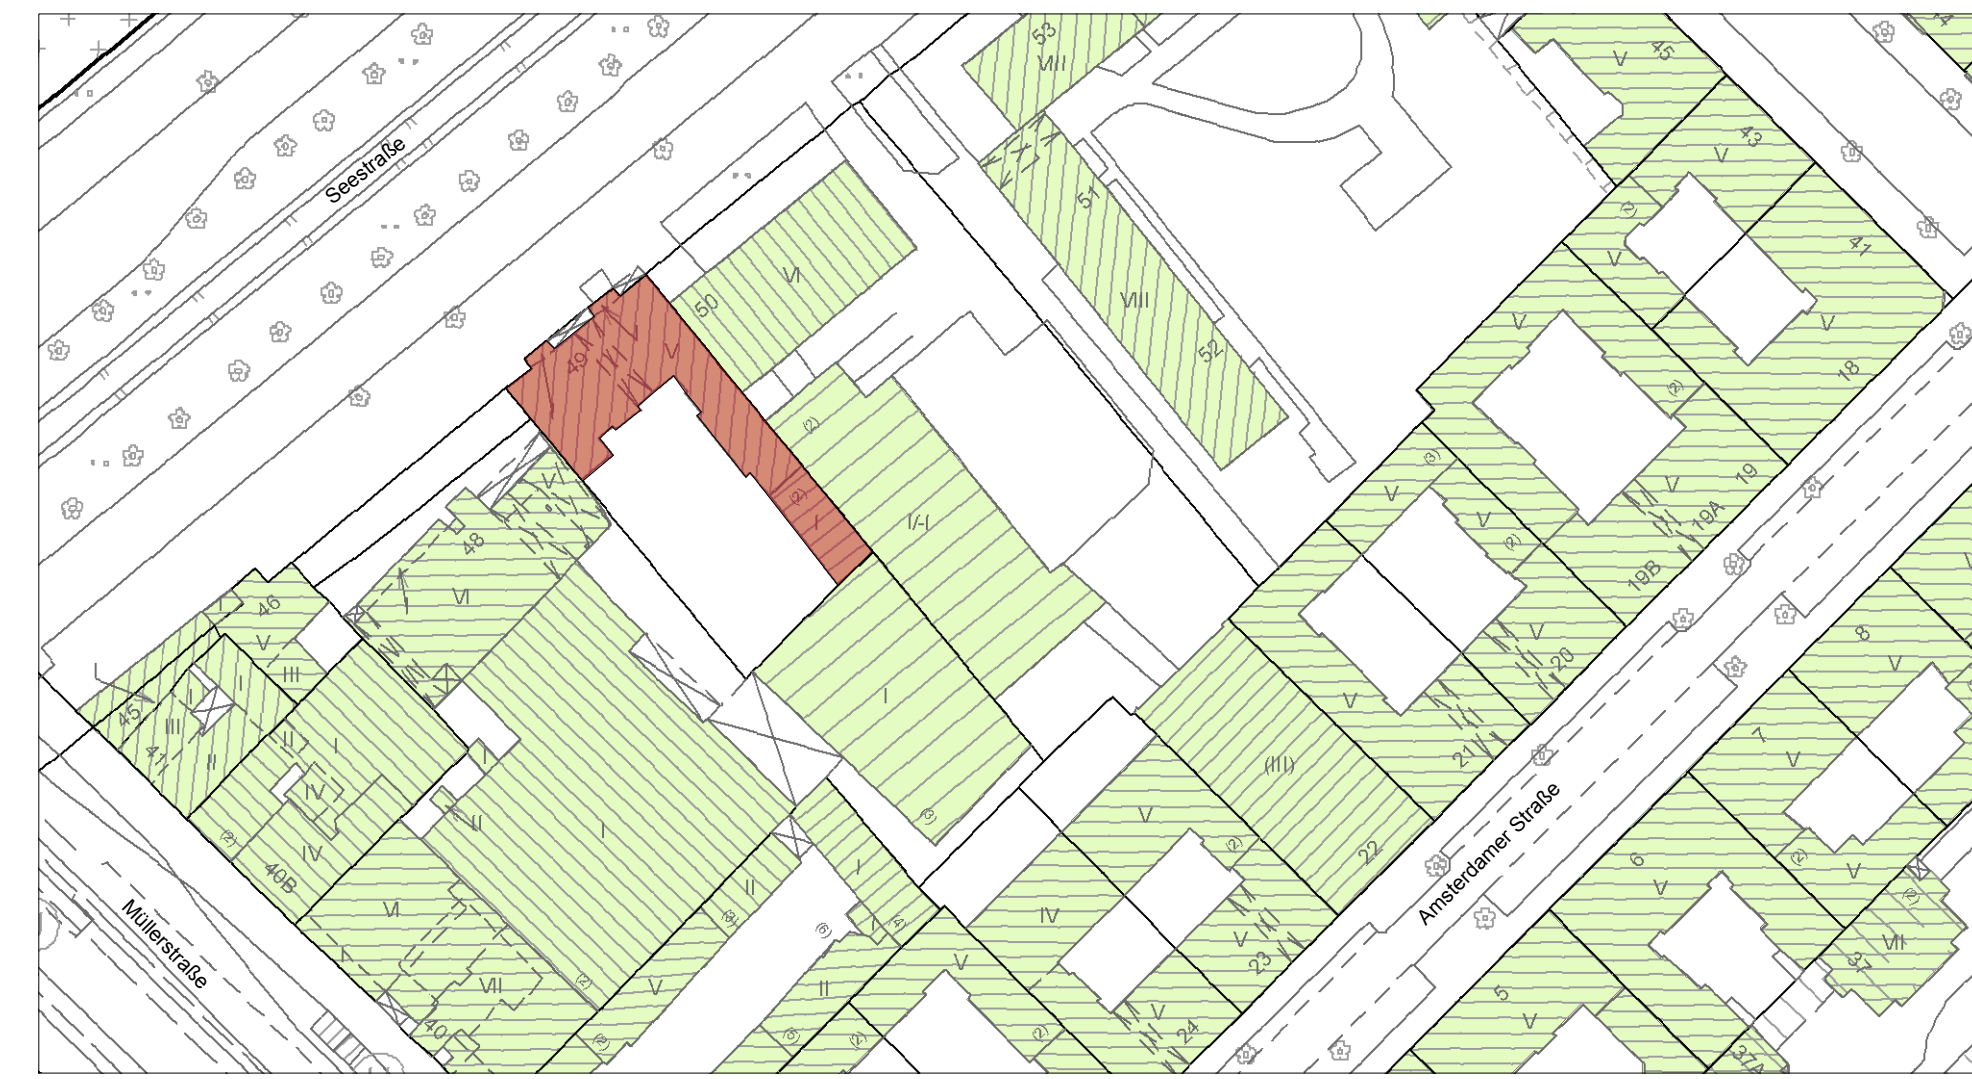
Seestraße

Müllerstraße

Amsterdamer Straße

53
VIII
45
V
43
V
51
41
V
VIII
52
VI
50
49
V
V
V
18
(2)
V
(3)
V
19
19A
19B
V
48
VI
I/-I
46
V
III
VI
I
20
45
41
III
II
IV
IV
40B
I
I
(III)
21
22
V
V
8
V
7
V
6
V
VI
VII
40
V
II
IV
V
23
24
5
V
VII
37
37A